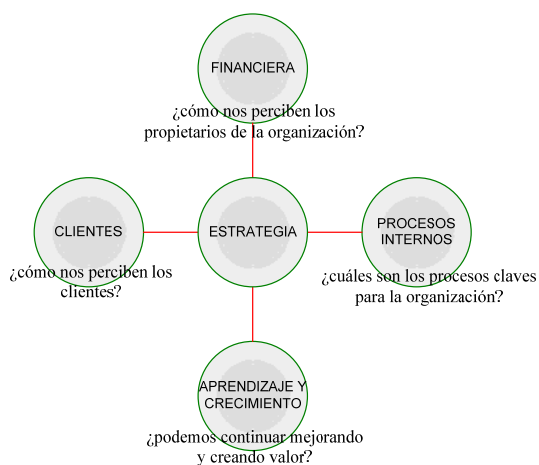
FINANCIERA

¿cómo nos perciben los propietarios de la organización?

CLIENTES

¿cómo nos perciben los clientes?

ESTRATEGIA

PROCESOS INTERNOS

¿cuáles son los procesos claves para la organización?

APRENDIZAJE Y CRECIMIENTO

¿podemos continuar mejorando y creando valor?